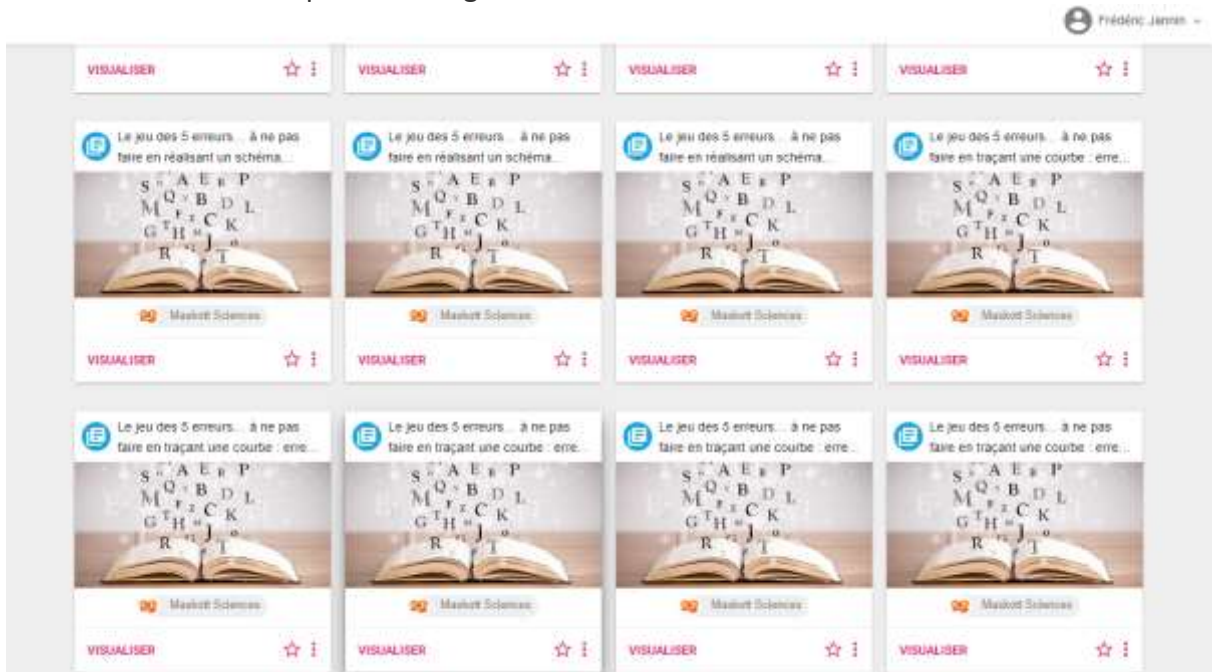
Frédéric Jannin

VISUALISER

VISUALISER

VISUALISER

VISUALISER

Le jeu des 5 erreurs… à ne pas faire en réalisant un schéma…

Maskott Sciences

VISUALISER

Le jeu des 5 erreurs… à ne pas faire en réalisant un schéma…

Maskott Sciences

VISUALISER

Le jeu des 5 erreurs… à ne pas faire en réalisant un schéma…

Maskott Sciences

VISUALISER

Le jeu des 5 erreurs… à ne pas faire en traçant une courbe : erre…

Maskott Sciences

VISUALISER

Le jeu des 5 erreurs… à ne pas faire en traçant une courbe : erre…

Maskott Sciences

VISUALISER

Le jeu des 5 erreurs… à ne pas faire en traçant une courbe : erre…

Maskott Sciences

VISUALISER

Le jeu des 5 erreurs… à ne pas faire en traçant une courbe : erre…

Maskott Sciences

VISUALISER

Le jeu des 5 erreurs… à ne pas faire en traçant une courbe : erre…

Maskott Sciences

VISUALISER